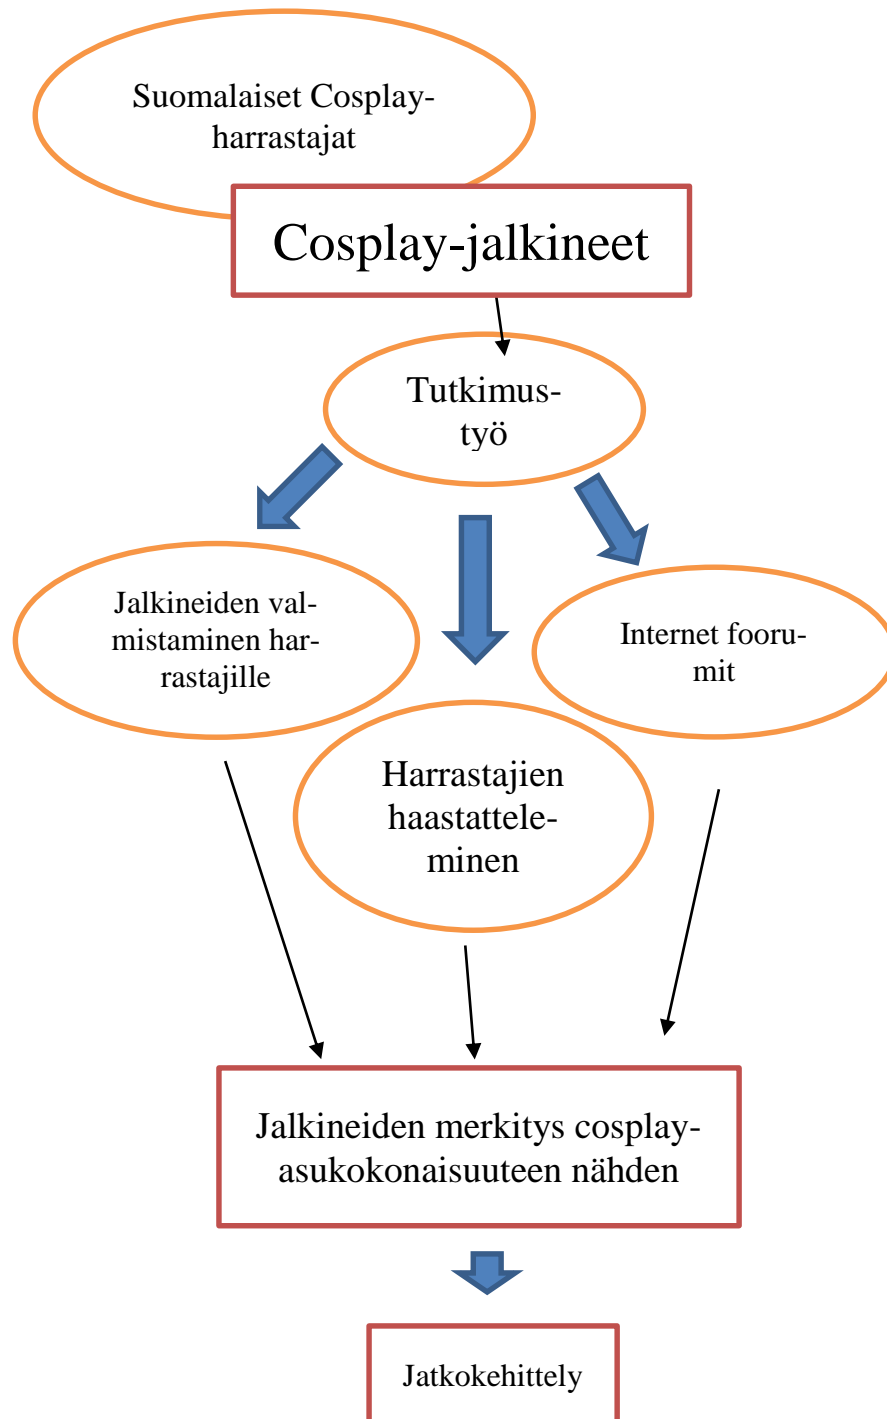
Suomalaiset Cosplay-harrastajat

Cosplay-jalkineet

Tutkimustyö

Jalkineiden valmistaminen harrastajille

Internet foorumit

Harrastajien haastatteleminen

Jalkineiden merkitys cosplay-asukokonaisuuteen nähden

Jatkokehittely